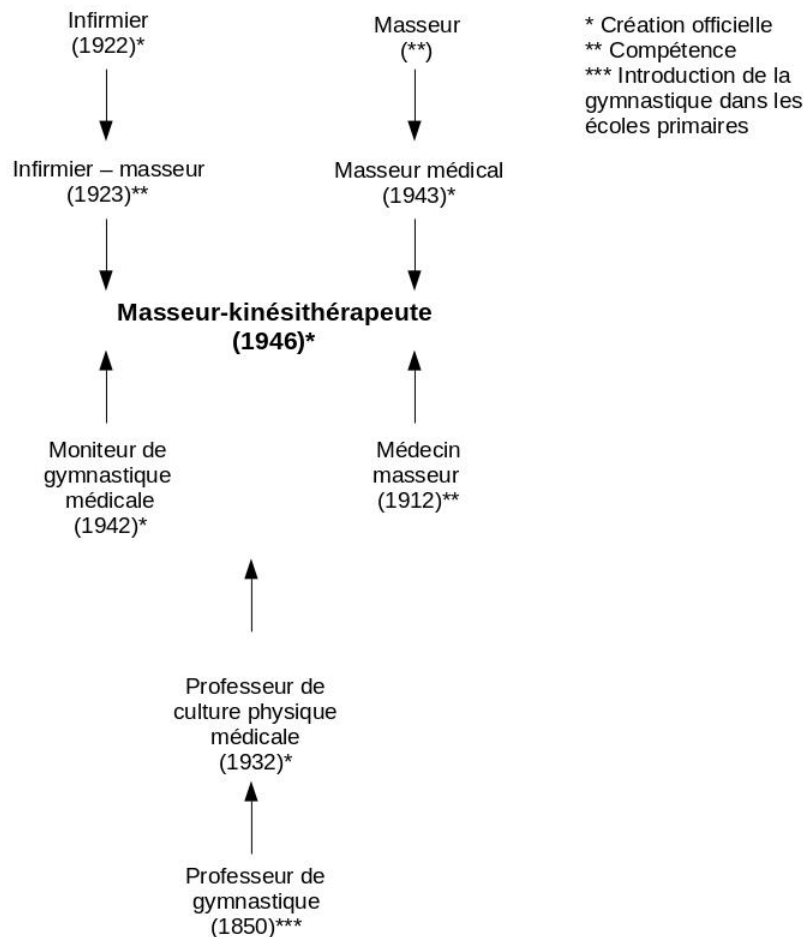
Infirmier
(1922)*

Masseur
(**)

* Création officielle
** Compétence
*** Introduction de la gymnastique dans les écoles primaires

Infirmier – masseur
(1923)**

Masseur médical
(1943)*

**Masseur-kinésithérapeute
(1946)***

Moniteur de gymnastique médicale
(1942)*

Médecin masseur
(1912)**

Professeur de culture physique médicale
(1932)*

Professeur de gymnastique
(1850)***